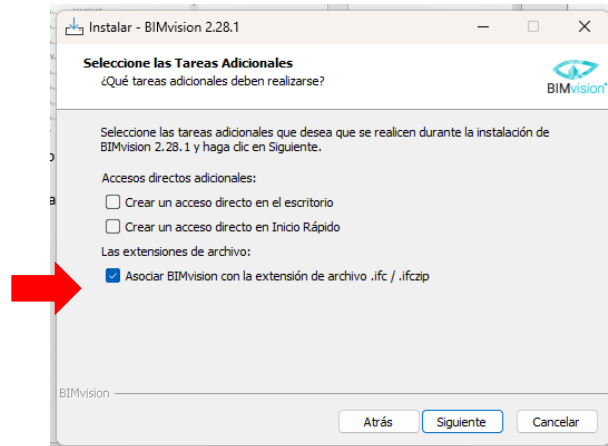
Instalar - BIMvision 2.28.1

Seleccione las Tareas Adicionales
¿Qué tareas adicionales deben realizarse?

BIMvision

Seleccione las tareas adicionales que desea que se realicen durante la instalación de BIMvision 2.28.1 y haga clic en Siguiente.

Accesos directos adicionales:

Crear un acceso directo en el escritorio

Crear un acceso directo en Inicio Rápido

Las extensiones de archivo:

Asociar BIMvision con la extensión de archivo .ifc / .ifczip

BIMvision

Atrás

Siguiente

Cancelar